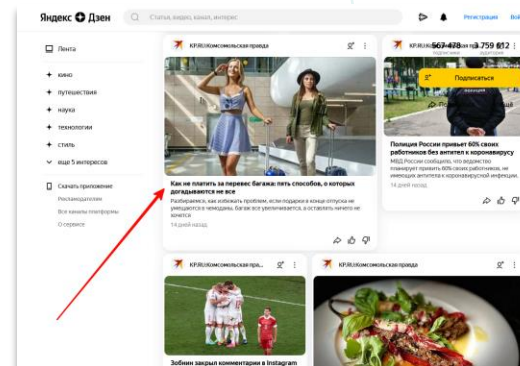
Яндекс Дзен

Статьи, видео, канал, интерес

Регистрация

Войти

Лента

кино

путешествия

наука

технологии

стиль

еще 5 интересов

Скачать приложение

Рекламодателям

Все каналы платформы

О сервисе

KP.RU/Комсомольская правда

Как не платить за перевес багажа: пять способов, о которых догадывается не все

Разбираемся, как избежать проблем, если подарки в конце отпуска не умещаются в чемодан. Багаж все увеличивается, а оставлять ничего не хочется

14 дней назад

KP.RU/Комсомольская правда

567 478 подписчиков

3 759 612 аудитория

Подписаться

Полиция России привьет 60% своих работников без антител к коронавирусу

МВД России сообщило, что ведомство планирует привить 60% своих работников, не имеющих антител к коронавирусной инфекции.

14 дней назад

KP.RU/Комсомольская пра...

KP.RU/Комсомольская правда

Зобнин закрыл комментарии в Instagram